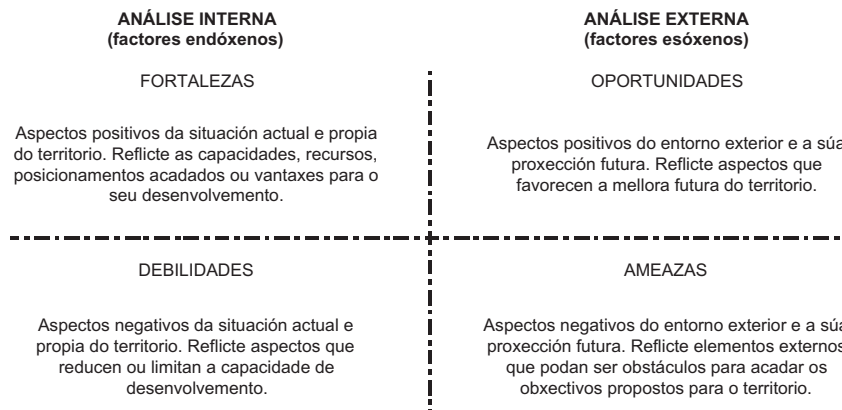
ANÁLISE INTERNA
(factores endóxenos)

ANÁLISE EXTERNA
(factores esóxenos)

FORTALEZAS

Aspectos positivos da situación actual e propia do territorio. Reflicte as capacidades, recursos, posicionamentos acadados ou vantaxes para o seu desenvolvemento.

OPORTUNIDADES

Aspectos positivos do entorno exterior e a súa proxección futura. Reflicte aspectos que favorecen a mellora futura do territorio.

DEBILIDADES

Aspectos negativos da situación actual e propia do territorio. Reflicte aspectos que reducen ou limitan a capacidade de desenvolvemento.

AMEAZAS

Aspectos negativos do entorno exterior e a súa proxección futura. Reflicte elementos externos que podan ser obstáculos para acadar os obxectivos propostos para o territorio.